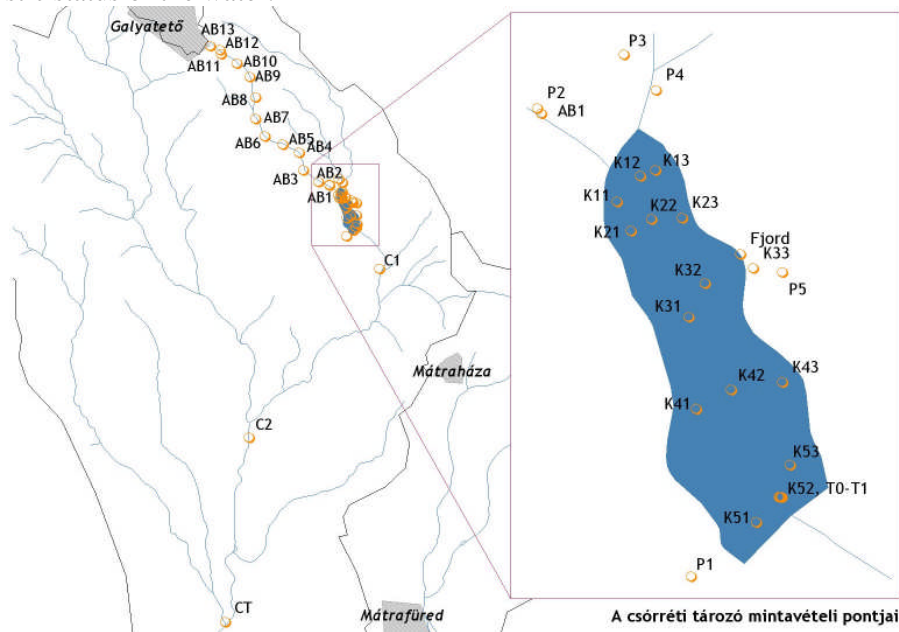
Galyatető
AB13
AB12
AB11
AB10
AB9
AB8
AB7
AB6
AB5
AB4
AB3
AB2
AB1
C1
Mátraháza
C2
CT
Mátrafüred

P3
P2
AB1
P4
K12
K13
K11
K22
K23
K21
Fjord
K33
P5
K32
K31
K42
K43
K41
K53
K52, T0-T1
K51
P1

A csórréti tározó mintavételi pontjai